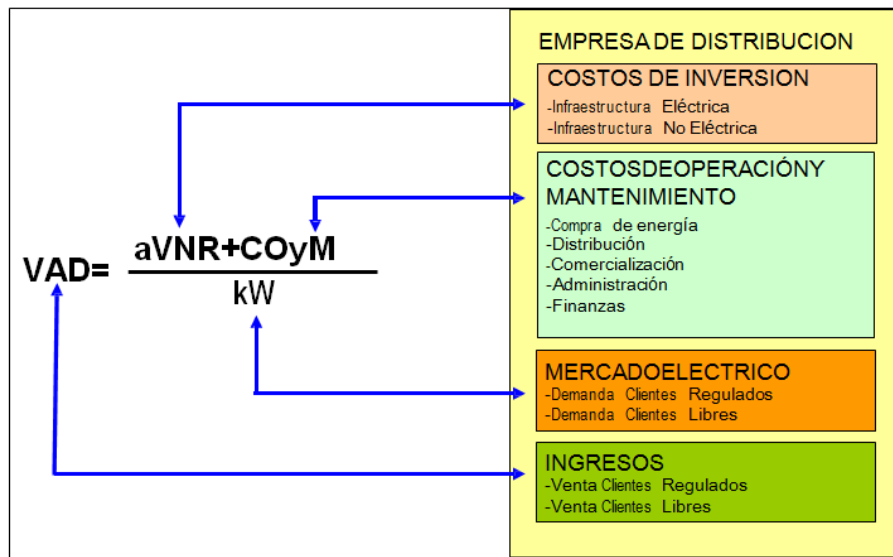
VAD= $\frac{aVNR+COyM}{kW}$

EMPRESA DE DISTRIBUCION

COSTOS DE INVERSION
-Infraestructura Eléctrica
-Infraestructura No Eléctrica

COSTOSDEOPERACIÓNY MANTENIMIENTO
-Compra de energía
-Distribución
-Comercialización
-Administración
-Finanzas

MERCADOELECTRICO
-Demanda Clientes Regulados
-Demanda Clientes Libres

INGRESOS
-Venta Clientes Regulados
-Venta Clientes Libres